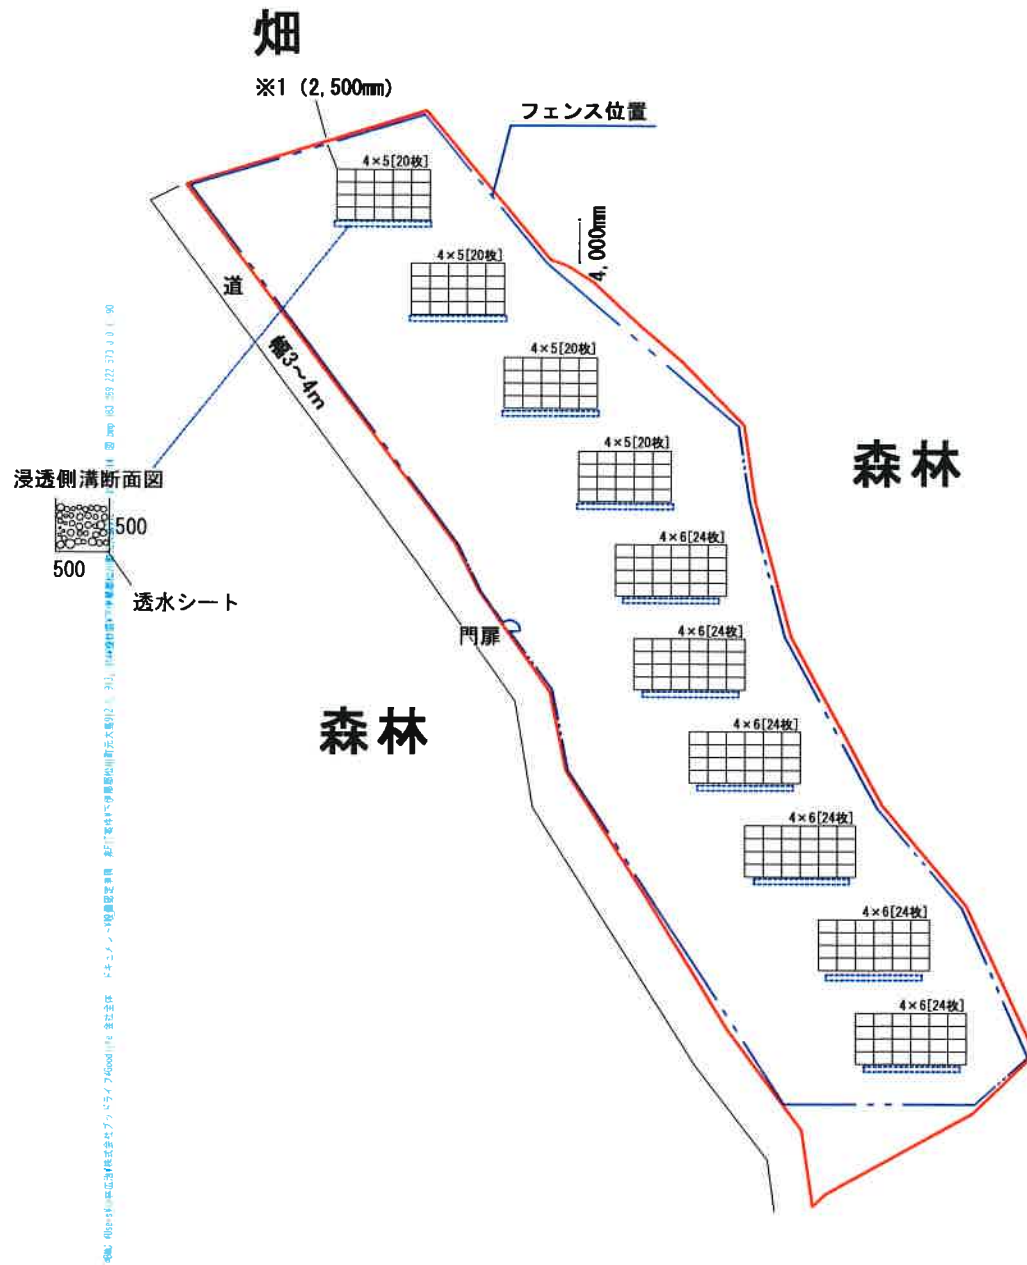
畑

※1（2,500㎜）

フェンス位置

4×5[20枚]

4,000㎜

4×5[20枚]

道

幅3～4m

4×5[20枚]

4×5[20枚]

森林

浸透側溝断面図

500

500

透水シート

4×6[24枚]

門扉

4×6[24枚]

森林

4×6[24枚]

4×6[24枚]

4×6[24枚]

4×6[24枚]

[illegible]